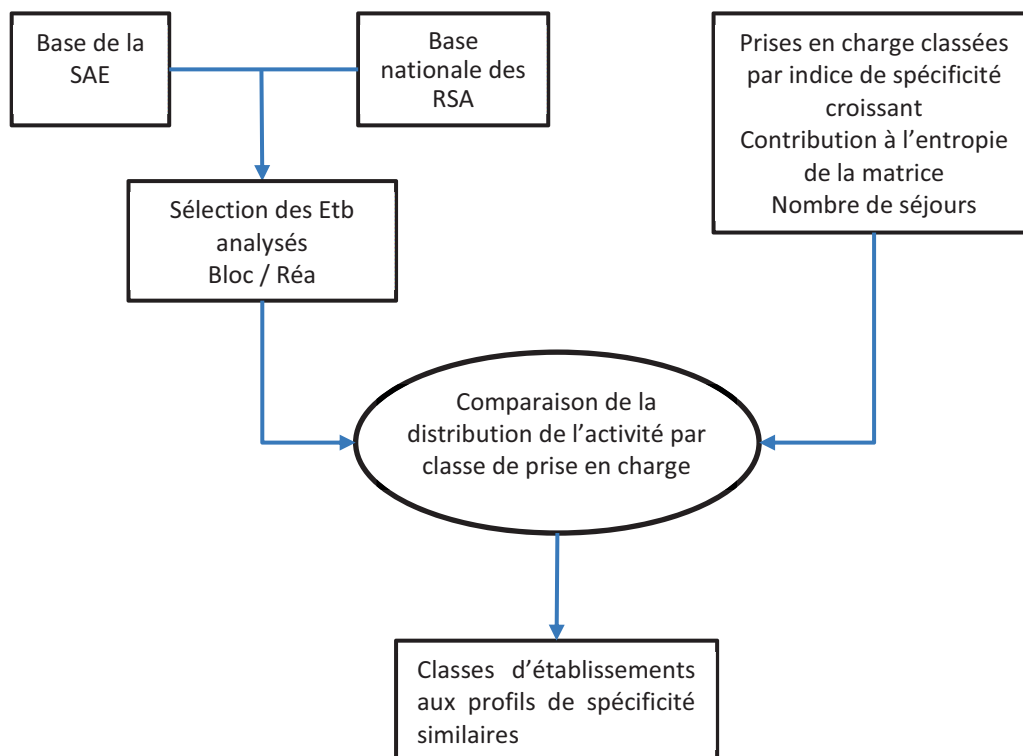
Base de la SAE

Base nationale des RSA

Prises en charge classées par indice de spécificité croissant
Contribution à l’entropie de la matrice
Nombre de séjours

Sélection des Etb analysés
Bloc / Réa

Comparaison de la distribution de l’activité par classe de prise en charge

Classes d’établissements aux profils de spécificité similaires